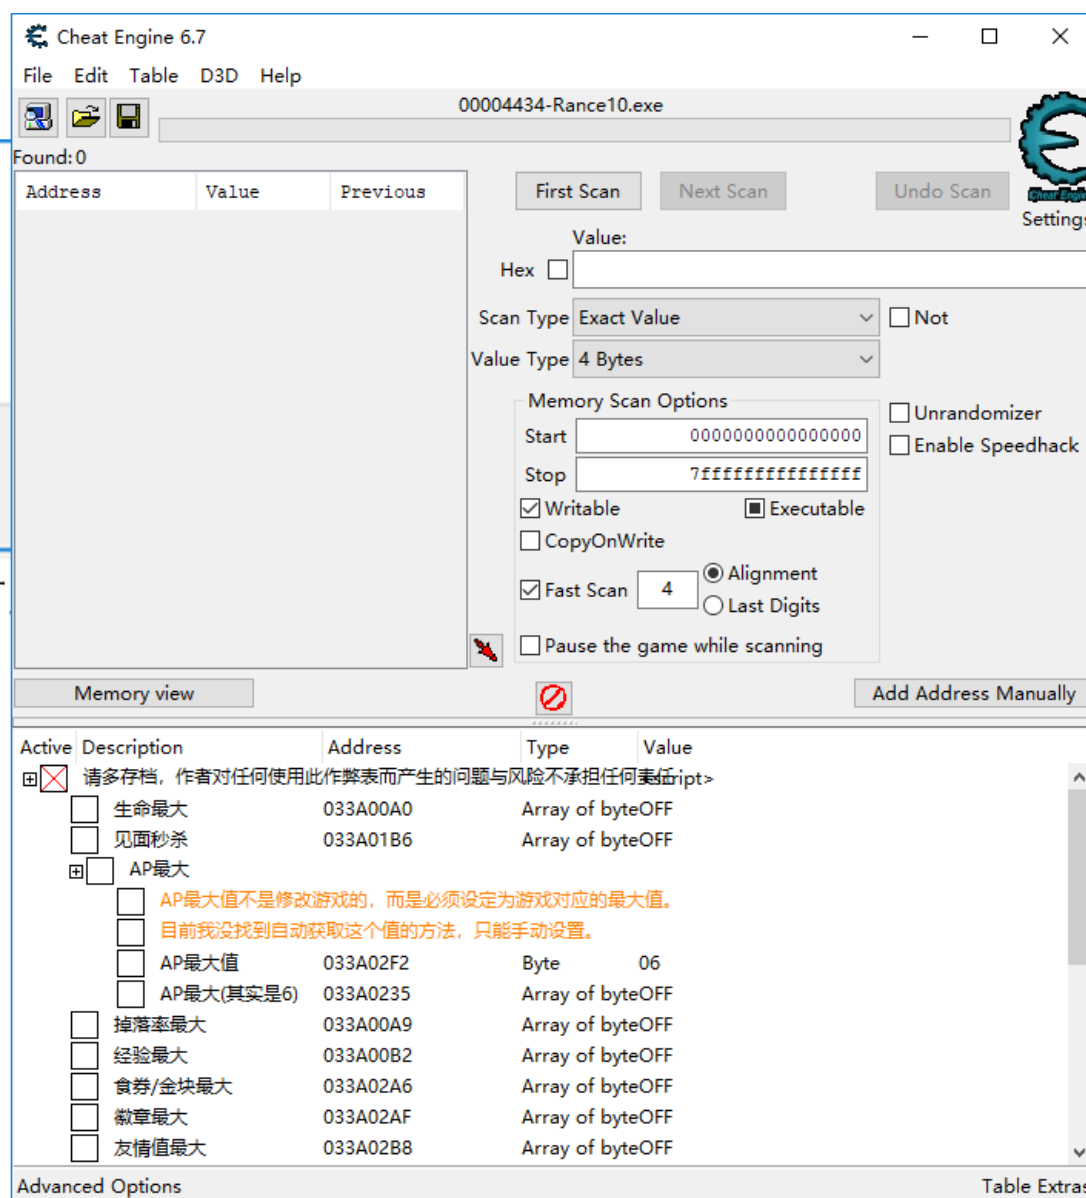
Cheat Engine 6.7

File Edit Table D3D Help

00004434-Rance10.exe

Found: 0

| Address | Value | Previous |
|---|---|---|

First Scan Next Scan Undo Scan

Settings

Value:

Hex

Scan Type Exact Value

Not

Value Type 4 Bytes

Memory Scan Options

Start 0000000000000000

Stop 7fffffffffffffff

Writable Executable

CopyOnWrite

Fast Scan 4 Alignment

Last Digits

Pause the game while scanning

Unrandomizer

Enable Speedhack

Memory view

Add Address Manually

| Active | Description | Address | Type | Value |
|---|---|---|---|---|
| | 请多存档，作者对任何使用此作弊表而产生的问题与风险不承担任何责任 | | | <script> |
| | 生命最大 | 033A00A0 | Array of byte | OFF |
| | 见面秒杀 | 033A01B6 | Array of byte | OFF |
| | AP最大 | | | |
| | AP最大值不是修改游戏的，而是必须设定为游戏对应的最大值。 | | | |
| | 目前我没找到自动获取这个值的方法，只能手动设置。 | | | |
| | AP最大值 | 033A02F2 | Byte | 06 |
| | AP最大(其实是6) | 033A0235 | Array of byte | OFF |
| | 掉落率最大 | 033A00A9 | Array of byte | OFF |
| | 经验最大 | 033A00B2 | Array of byte | OFF |
| | 食券/金块最大 | 033A02A6 | Array of byte | OFF |
| | 徽章最大 | 033A02AF | Array of byte | OFF |
| | 友情值最大 | 033A02B8 | Array of byte | OFF |

Advanced Options

Table Extras